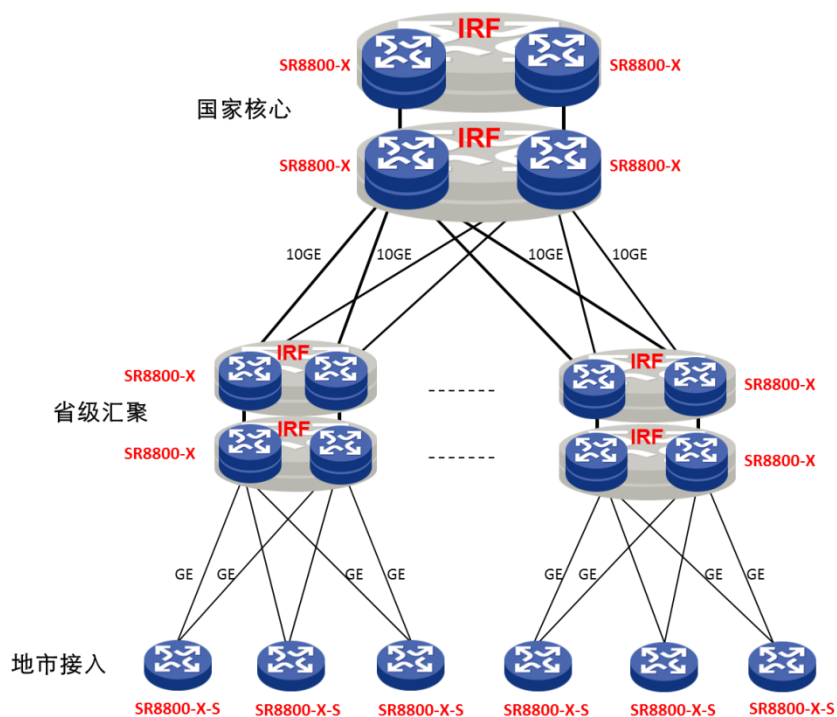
IRF
SR8800-X
SR8800-X
国家核心
IRF
SR8800-X
SR8800-X
10GE
10GE
10GE
10GE
IRF
SR8800-X
IRF
SR8800-X
省级汇聚
IRF
SR8800-X
IRF
SR8800-X
-------
-------
GE
GE
GE
GE
GE
GE
GE
GE
地市接入
SR8800-X-S
SR8800-X-S
SR8800-X-S
SR8800-X-S
SR8800-X-S
SR8800-X-S